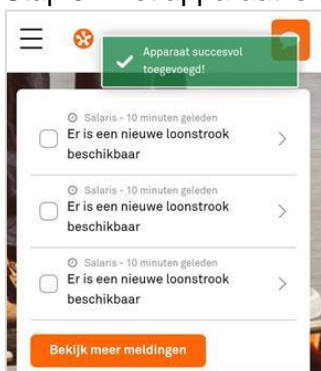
Apparaat succesvol toegevoegd!

Salaris - 10 minuten geleden
Er is een nieuwe loonstrook beschikbaar

Salaris - 10 minuten geleden
Er is een nieuwe loonstrook beschikbaar

Salaris - 10 minuten geleden
Er is een nieuwe loonstrook beschikbaar

Bekijk meer meldingen